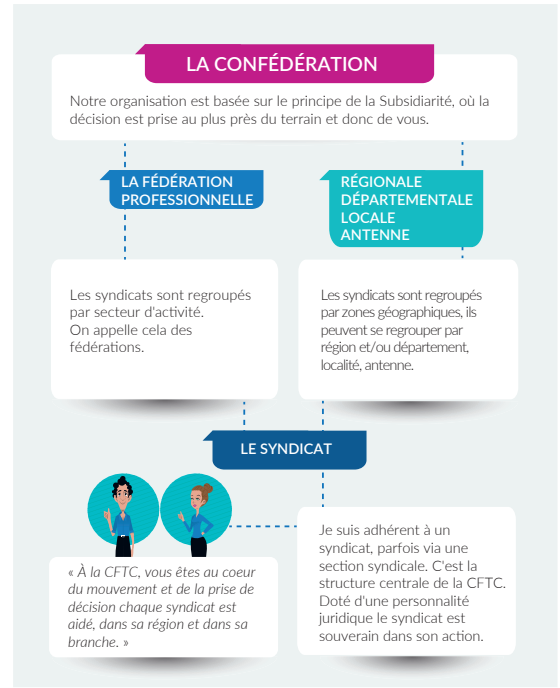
LA CONFÉDÉRATION

Notre organisation est basée sur le principe de la Subsidiarité, où la décision est prise au plus près du terrain et donc de vous.

LA FÉDÉRATION PROFESSIONNELLE

RÉGIONALE
DÉPARTEMENTALE
LOCALE
ANTENNE

Les syndicats sont regroupés par secteur d'activité.
On appelle cela des fédérations.

Les syndicats sont regroupés par zones géographiques, ils peuvent se regrouper par région et/ou département, localité, antenne.

LE SYNDICAT

« À la CFTC, vous êtes au coeur du mouvement et de la prise de décision chaque syndicat est aidé, dans sa région et dans sa branche. »

Je suis adhérent à un syndicat, parfois via une section syndicale. C'est la structure centrale de la CFTC. Doté d'une personnalité juridique le syndicat est souverain dans son action.